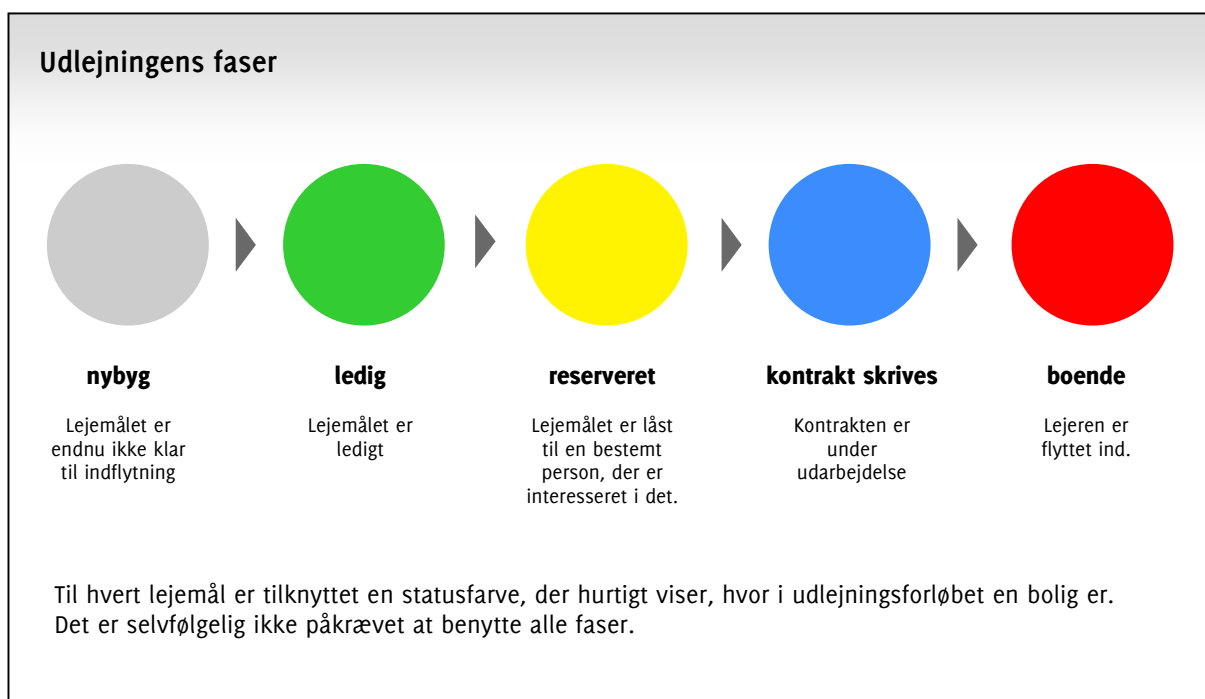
Udlejningens faser

nybyg

Lejemålet er endnu ikke klar til indflytning

ledig

Lejemålet er ledigt

reserveret

Lejemålet er låst til en bestemt person, der er interesseret i det.

kontrakt skrives

Kontrakten er under udarbejdelse

boende

Lejeren er flyttet ind.

Til hvert lejemål er tilknyttet en statusfarve, der hurtigt viser, hvor i udlejningsforløbet en bolig er. Det er selvfølgelig ikke påkrævet at benytte alle faser.